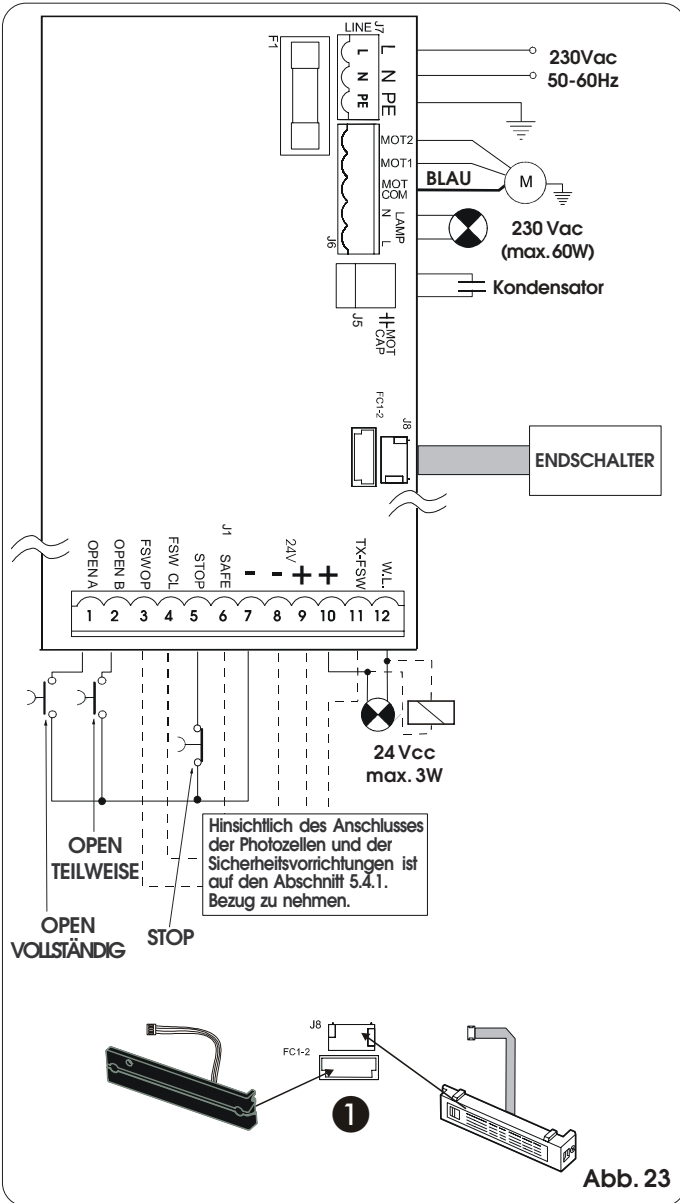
F1

LINE J7

L N PE

L N PE

230Vac
50-60Hz

MOT2

MOT1

MOT COM

BLAU

M

LAMP N L

J6

230 Vac
(max.60W)

J5

MOT CAP

Kondensator

FC1-2

J8

ENDSCHALTER

J1

OPEN A

OPEN B

FSW OP

FSW CL

STOP

SAFE

-

-

24V

+

+

TX-FSW

W.L.

1 2 3 4 5 6 7 8 9 10 11 12

24 Vcc
max. 3W

Hinsichtlich des Anschlusses der Photozellen und der Sicherheitsvorrichtungen ist auf den Abschnitt 5.4.1. Bezug zu nehmen.

OPEN
TEILWEISE

OPEN
VOLLSTÄNDIG

STOP

J8

FC1-2

1

Abb. 23